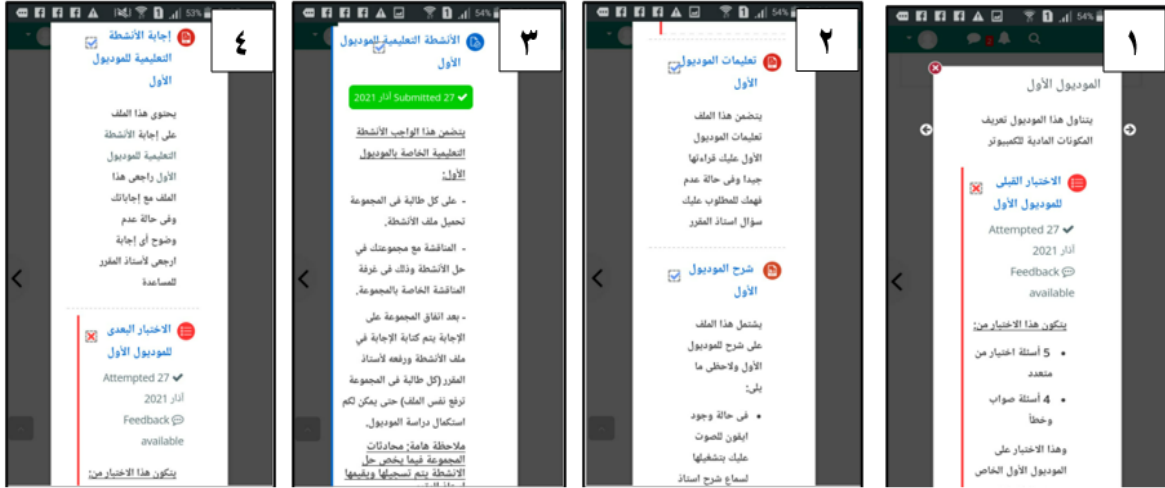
١

53%

الموديول الأول

يتناول هذا الموديول تعريف المكونات المادية للكمبيوتر

الاختبار القبلي للموديول الأول

Attempted 27 أذار 2021

Feedback available

يتكون هذا الاختبار من:

• 5 أسئلة اختيار من متعدد

• 4 أسئلة صواب وخطأ

وهذا الاختبار على الموديول الأول الخاص

٢

54%

تعليمات الموديول الأول

يتضمن هذا الملف تعليمات الموديول الأول عليك قراءتها جيدا وفي حالة عدم فهمك للمطلوب عليك سؤال استاذ المقرر

شرح الموديول الأول

يشتمل هذا الملف على شرح للموديول الأول ولاحظي ما يلي:

• في حالة وجود ايقون للصوت عليك بتشغيلها لسماع شرح استاذ

٣

54%

الأنشطة التعليمية للموديول الأول

Submitted 27 أذار 2021

يتضمن هذا الواجب الأنشطة التعليمية الخاصة بالموديول الأول:

- على كل طالبة في المجموعة تحميل ملف الأنشطة.

- المناقشة مع مجموعتك في حل الأنشطة وذلك في غرفة المناقشة الخاصة بالمجموعة.

- بعد اتفاق المجموعة على الإجابة يتم كتابة الإجابة في ملف الأنشطة ورفعه لأستاذ المقرر(كل طالبة في المجموعة ترفع نفس الملف) حتى يمكن لكم استكمال دراسة الموديول.

ملاحظة هامة: محادثات المجموعة فيما يخص حل الأنشطة يتم تسجيلها وتقييمها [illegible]

٤

53%

إجابة الأنشطة التعليمية للموديول الأول

يحتوي هذا الملف على إجابة الأنشطة التعليمية للموديول الأول راجعي هذا الملف مع إجاباتك وفي حالة عدم وضوح أي إجابة ارجعي لأستاذ المقرر للمساعدة

الاختبار البعدي للموديول الأول

Attempted 27 أذار 2021

Feedback available

يتكون هذا الاختبار من: